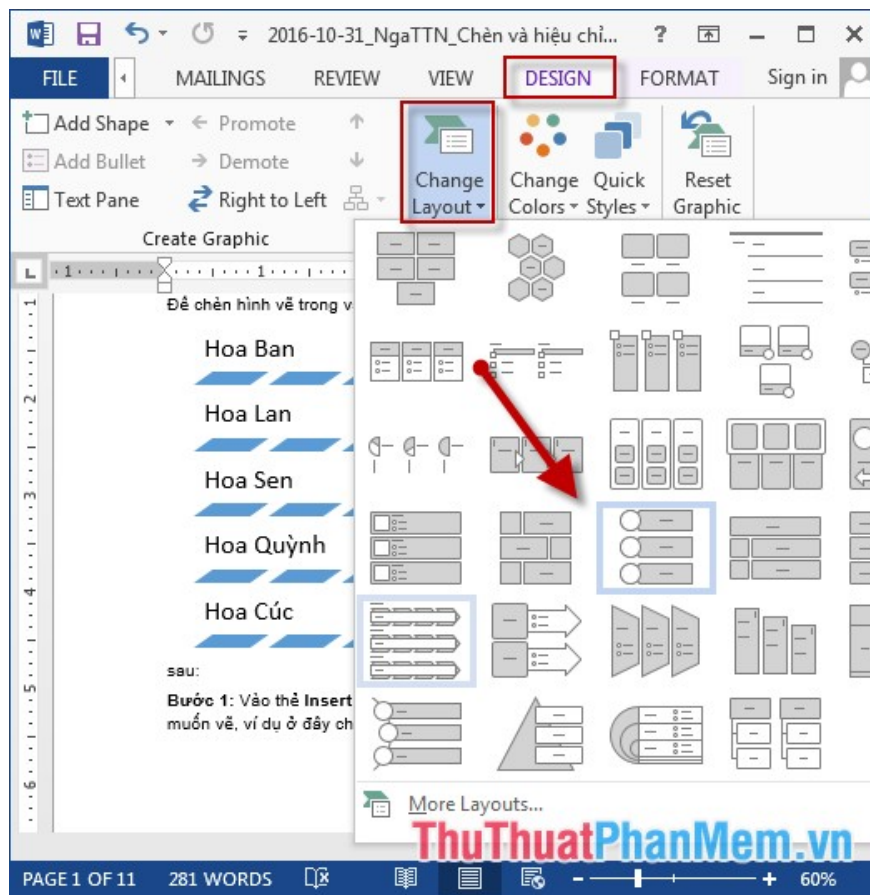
2016-10-31_NgaTTN_Chèn và hiệu chỉ... ? – □ ×

FILE MAILINGS REVIEW VIEW DESIGN FORMAT Sign in

Add Shape Promote Add Bullet Demote Text Pane Right to Left Change Layout Change Colors Quick Styles Reset Graphic

Create Graphic

Để chèn hình vẽ trong v

Hoa Ban

Hoa Lan

Hoa Sen

Hoa Quỳnh

Hoa Cúc

sau:

Bước 1: Vào thẻ Insert muốn vẽ, ví dụ ở đây ch

More Layouts...

ThuThuatPhanMem.vn

PAGE 1 OF 11 281 WORDS 60%